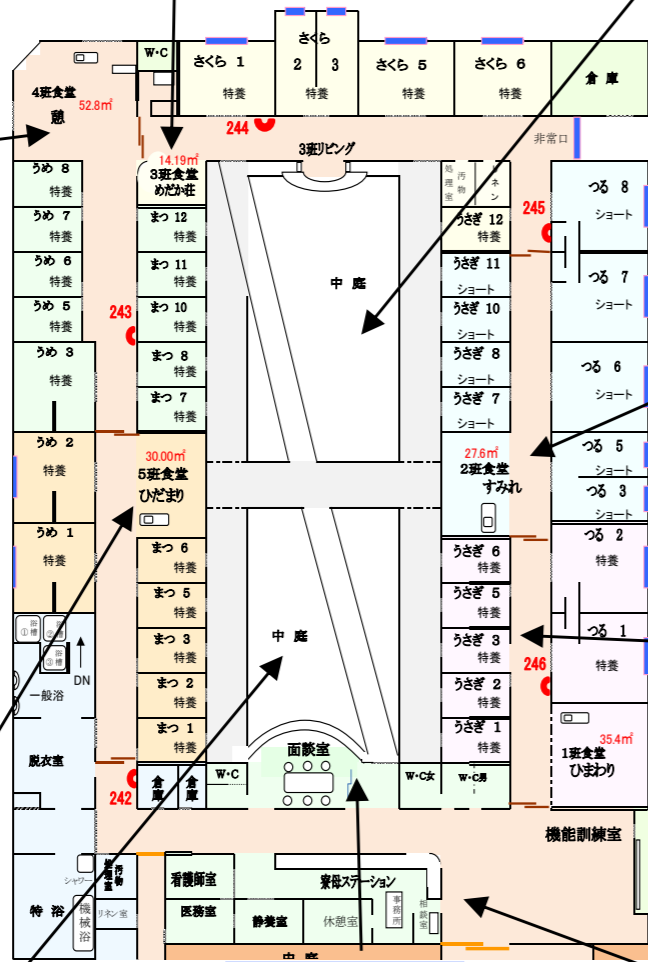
W・C
さくら 1
特養
さくら
2 3
特養
さくら 5
特養
さくら 6
特養
倉 庫
4班食堂
52.8㎡
憩
244
非常口
3班リビング
14.19㎡
3班食堂
めだか荘
処理室
汚物
ネン
うめ 8
特養
うめ 7
特養
うめ 6
特養
うめ 5
特養
うめ 3
特養
うめ 2
特養
うめ 1
特養
まつ 12
特養
まつ 11
特養
まつ 10
特養
まつ 8
特養
まつ 7
特養
243
中 庭
うさぎ 12
特養
245
うさぎ 11
ショート
うさぎ 10
ショート
うさぎ 8
ショート
うさぎ 7
ショート
つる 8
ショート
つる 7
ショート
つる 6
ショート
つる 5
ショート
つる 3
ショート
30.00㎡
5班食堂
ひだまり
27.6㎡
2班食堂
すみれ
まつ 6
特養
まつ 5
特養
まつ 3
特養
まつ 2
特養
まつ 1
特養
浴槽
①浴槽
③浴槽
DN
一般浴
中 庭
うさぎ 6
特養
うさぎ 5
特養
うさぎ 3
特養
うさぎ 2
特養
うさぎ 1
特養
つる 2
特養
つる 1
特養
246
35.4㎡
1班食堂
ひまわり
脱衣室
242
倉庫
倉庫
W・C
面談室
W・C女
W・C男
機能訓練室
シャワー
汚物処理室
特 浴
機械浴
リネン室
看護師室
医務室
静養室
介護ステーション
休憩室
事務所
相談室
中 庭